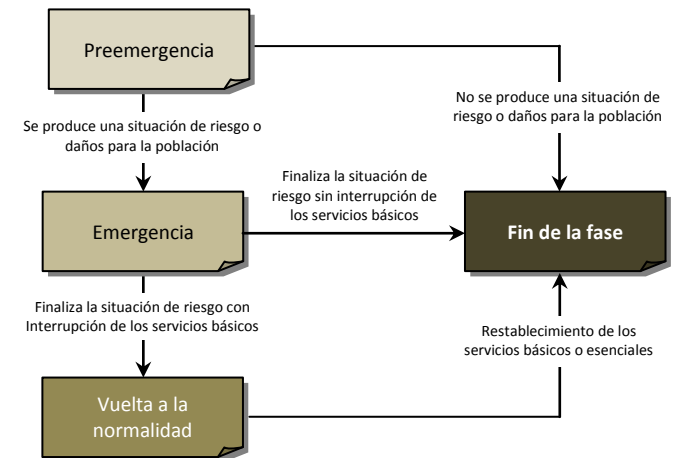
Preemergencia

No se produce una situación de riesgo o daños para la población

Se produce una situación de riesgo o daños para la población

Emergencia

Finaliza la situación de riesgo sin interrupción de los servicios básicos

Fin de la fase

Finaliza la situación de riesgo con Interrupción de los servicios básicos

Restablecimiento de los servicios básicos o esenciales

Vuelta a la normalidad